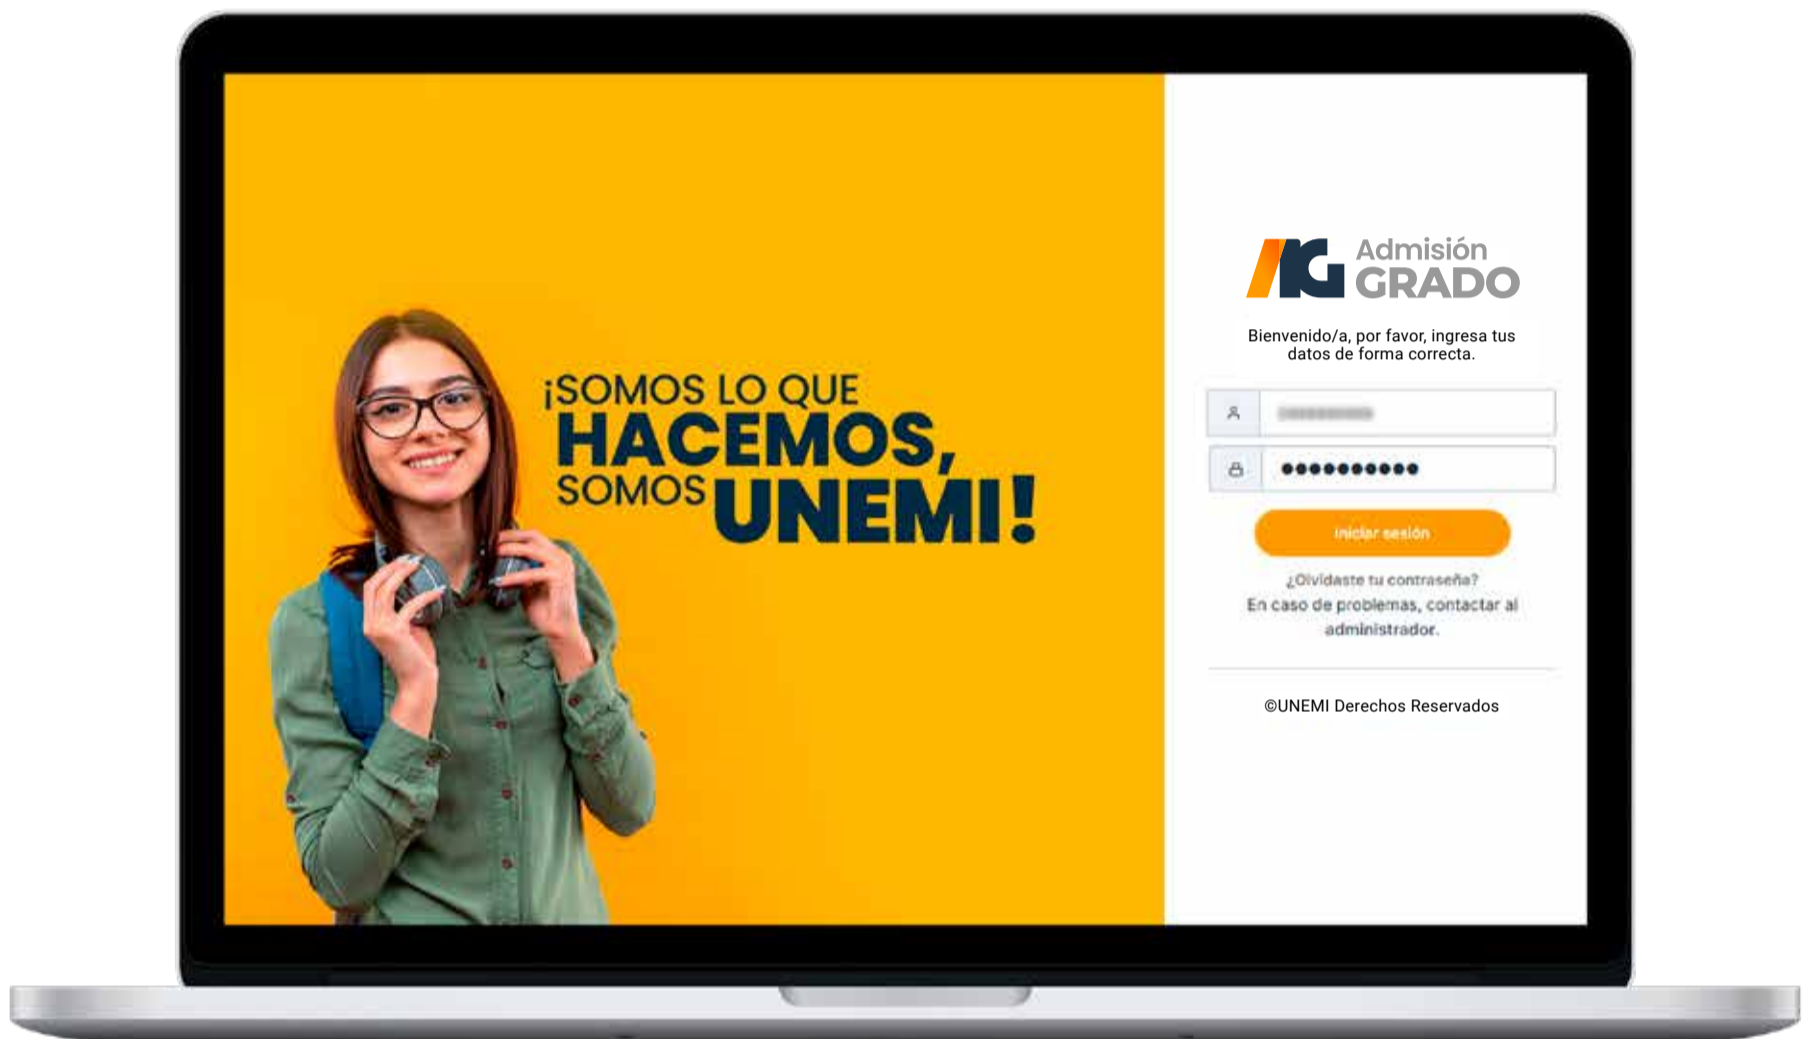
¡SOMOS LO QUE
HACEMOS,
SOMOS UNEMI!

Admisión
GRADO

Bienvenido/a, por favor, ingresa tus datos de forma correcta.

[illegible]

●●●●●●●●●●●

Iniciar sesión

¿Olvidaste tu contraseña?
En caso de problemas, contactar al administrador.

©UNEMI Derechos Reservados